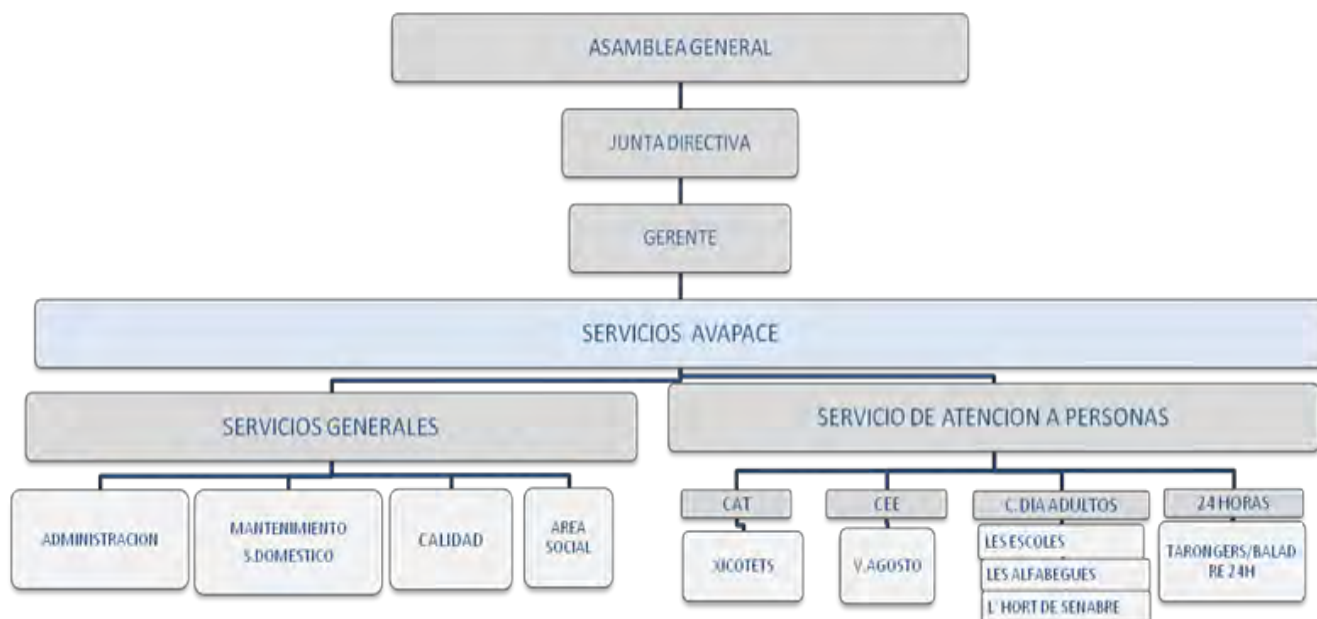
ASAMBLEA GENERAL

JUNTA DIRECTIVA

GERENTE

SERVICIOS AVAPACE

SERVICIOS GENERALES

SERVICIO DE ATENCION A PERSONAS

ADMINISTRACION

MANTENIMIENTO S.DOMESTICO

CALIDAD

AREA SOCIAL

CAT

XICOTETS

CEE

V.AGOSTO

C. DIA ADULTOS

LES ESCOLES

LES ALFABEGUES

L' HORT DE SENABRE

24 HORAS

TARONGERS/BALADRE 24H